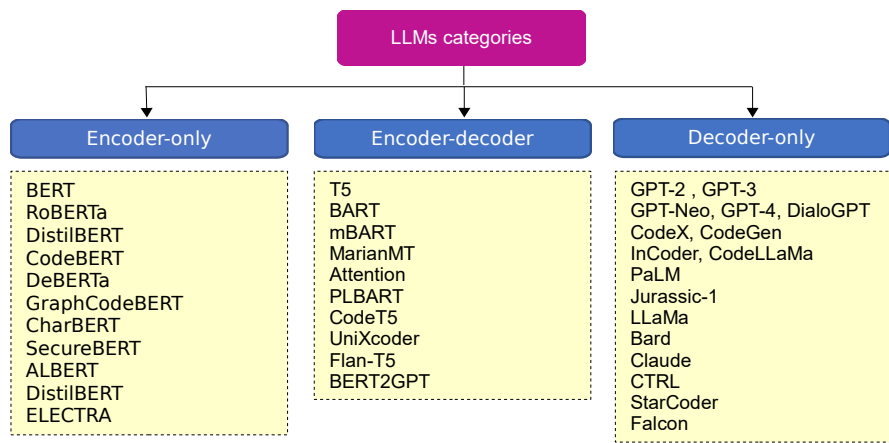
LLMs categories

Encoder-only

BERT
RoBERTa
DistilBERT
CodeBERT
DeBERTa
GraphCodeBERT
CharBERT
SecureBERT
ALBERT
DistilBERT
ELECTRA

Encoder-decoder

T5
BART
mBART
MarianMT
Attention
PLBART
CodeT5
UniXcoder
Flan-T5
BERT2GPT

Decoder-only

GPT-2 , GPT-3
GPT-Neo, GPT-4, DialoGPT
CodeX, CodeGen
InCoder, CodeLLaMa
PaLM
Jurassic-1
LLaMa
Bard
Claude
CTRL
StarCoder
Falcon